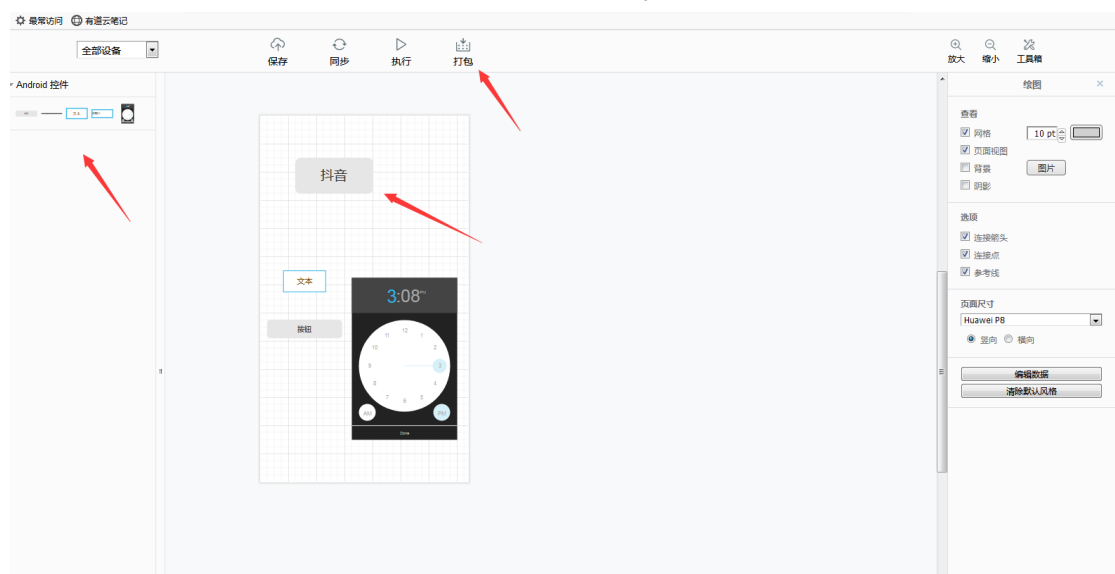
最常访问 有道云笔记

全部设备

保存 同步 执行 打包

放大 缩小 工具箱

Android 控件

抖音

文本

按钮

3:08

12
1
2
3
4
5
6
7
8
9
10
11

AM PM

Done

绘图

查看

网格 10 pt

页面视图

背景 图片

阴影

选项

连接箭头

连接点

参考线

页面尺寸

Huawei P8

竖向 横向

编辑数据

清除默认风格